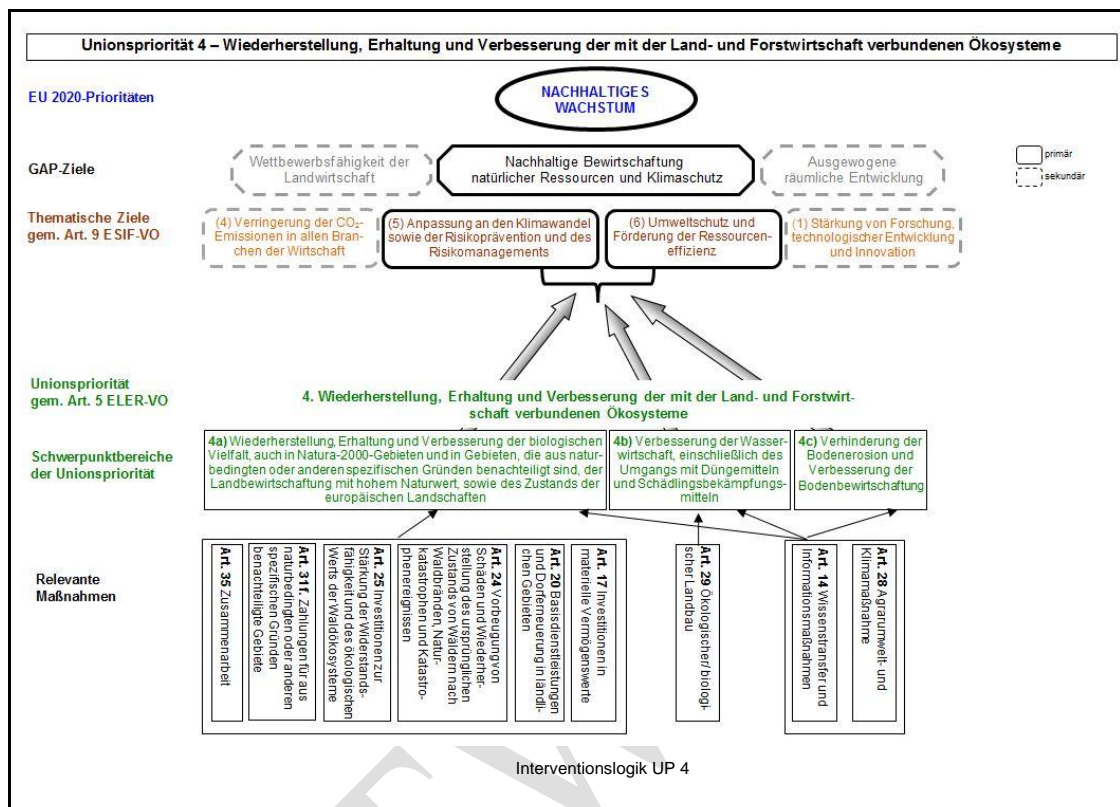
Unionspriorität 4 – Wiederherstellung, Erhaltung und Verbesserung der mit der Land- und Forstwirtschaft verbundenen Ökosysteme

EU 2020-Prioritäten

NACHHALTIGES WACHSTUM

GAP-Ziele

Wettbewerbsfähigkeit der Landwirtschaft

Nachhaltige Bewirtschaftung natürlicher Ressourcen und Klimaschutz

Ausgewogene räumliche Entwicklung

primär

sekundär

Thematische Ziele gem. Art. 9 ESIF-VO

(4) Verringerung der $CO_2$-Emissionen in allen Branchen der Wirtschaft

(5) Anpassung an den Klimawandel sowie der Risikoprävention und des Risikomanagements

(6) Umweltschutz und Förderung der Ressourceneffizienz

(1) Stärkung von Forschung, technologischer Entwicklung und Innovation

Unionspriorität gem. Art. 5 ELER-VO

4. Wiederherstellung, Erhaltung und Verbesserung der mit der Land- und Forstwirtschaft verbundenen Ökosysteme

Schwerpunktbereiche der Unionspriorität

4a) Wiederherstellung, Erhaltung und Verbesserung der biologischen Vielfalt, auch in Natura-2000-Gebieten und in Gebieten, die aus naturbedingten oder anderen spezifischen Gründen benachteiligt sind, der Landbewirtschaftung mit hohem Naturwert, sowie des Zustands der europäischen Landschaften

4b) Verbesserung der Wasserwirtschaft, einschließlich des Umgangs mit Düngemitteln und Schädlingsbekämpfungsmitteln

4c) Verhinderung der Bodenerosion und Verbesserung der Bodenbewirtschaftung

Relevante Maßnahmen

Art. 35 Zusammenarbeit

Art. 31f. Zahlungen für aus naturbedingten oder anderen spezifischen Gründen benachteiligte Gebiete

Art. 25 Investitionen zur Stärkung der Widerstandsfähigkeit und des ökologischen Werts der Waldökosysteme

Art. 24 Vorbeugung von Schäden und Wiederherstellung des ursprünglichen Zustands von Wäldern nach Waldbränden, Naturkatastrophen und Katastrophenereignissen

Art. 20 Basisdienstleistungen und Dorferneuerung in ländlichen Gebieten

Art. 17 Investitionen in materielle Vermögenswerte

Art. 29 Ökologischer/biologischer Landbau

Art. 14 Wissenstransfer und Informationsmaßnahmen

Art. 28 Agrarumwelt- und Klimamaßnahme

Interventionslogik UP 4